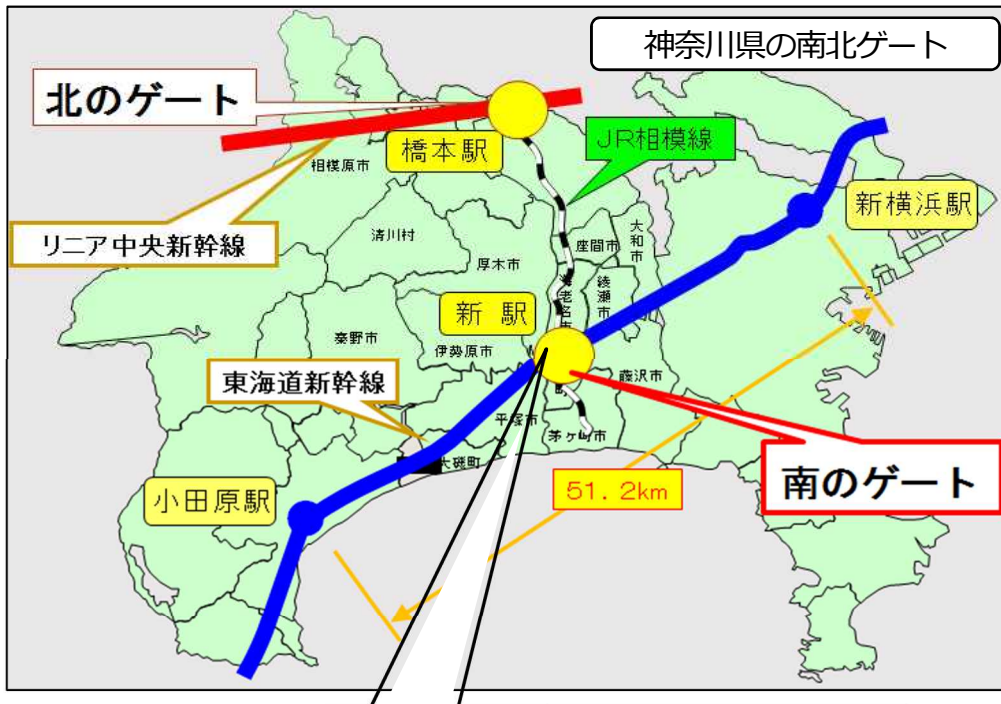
神奈川県の南北ゲート

北のゲート

橋本駅

JR相模線

相模原市

リニア中央新幹線

清川村

厚木市

座間市

大和市

綾瀬市

海老名市

新横浜駅

新　駅

秦野市

伊勢原市

藤沢市

東海道新幹線

平塚市

茅ヶ崎市

大磯町

51．2km

南のゲート

小田原駅